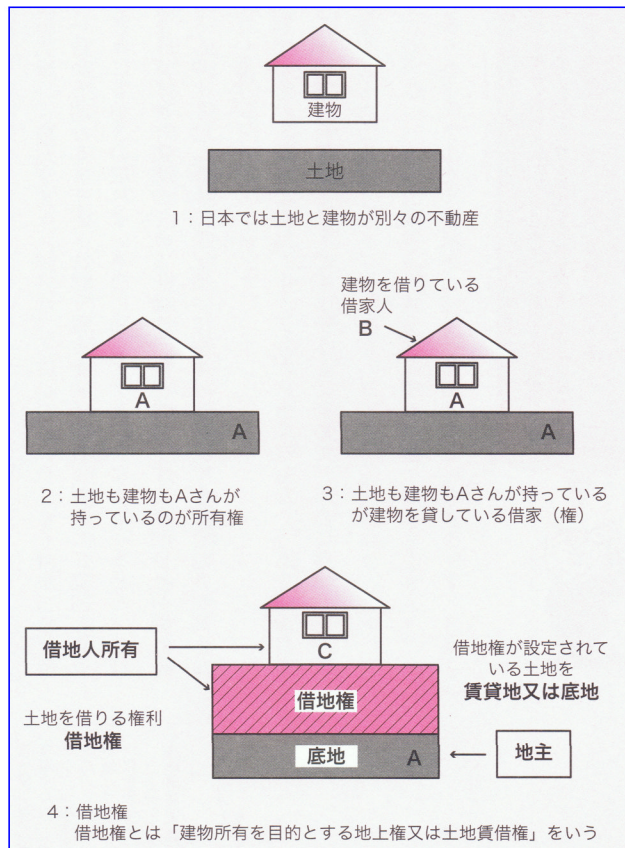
建物

土地

1：日本では土地と建物が別々の不動産

A

A

2：土地も建物もAさんが持っているのが所有権

建物を借りている借家人
B

A

A

3：土地も建物もAさんが持っているが建物を貸している借家（権）

借地人所有

C

借地権

底地

A

土地を借りる権利
**借地権**

借地権が設定されている土地を
**賃貸地又は底地**

地主

4：借地権
借地権とは「建物所有を目的とする地上権又は土地賃借権」をいう